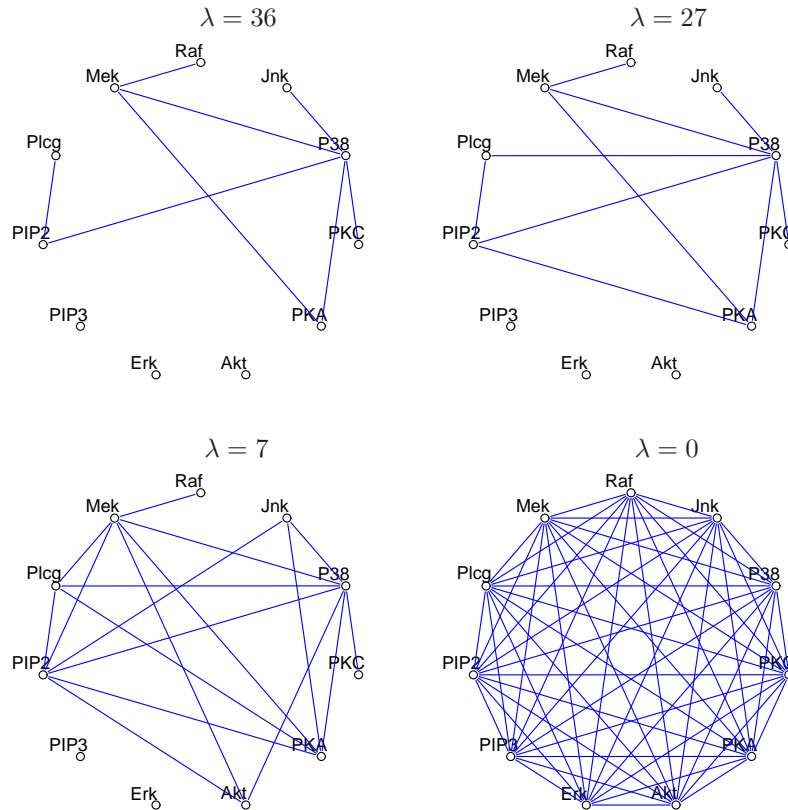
$\lambda = 36$

Raf
Mek
Jnk
Plcg
P38
PIP2
PKC
PIP3
PKA
Erk
Akt

$\lambda = 27$

Raf
Mek
Jnk
Plcg
P38
PIP2
PKC
PIP3
PKA
Erk
Akt

$\lambda = 7$

Raf
Mek
Jnk
Plcg
P38
PIP2
PKC
PIP3
PKA
Erk
Akt

$\lambda = 0$

Raf
Mek
Jnk
Plcg
P38
PIP2
PKC
PIP3
PKA
Erk
Akt